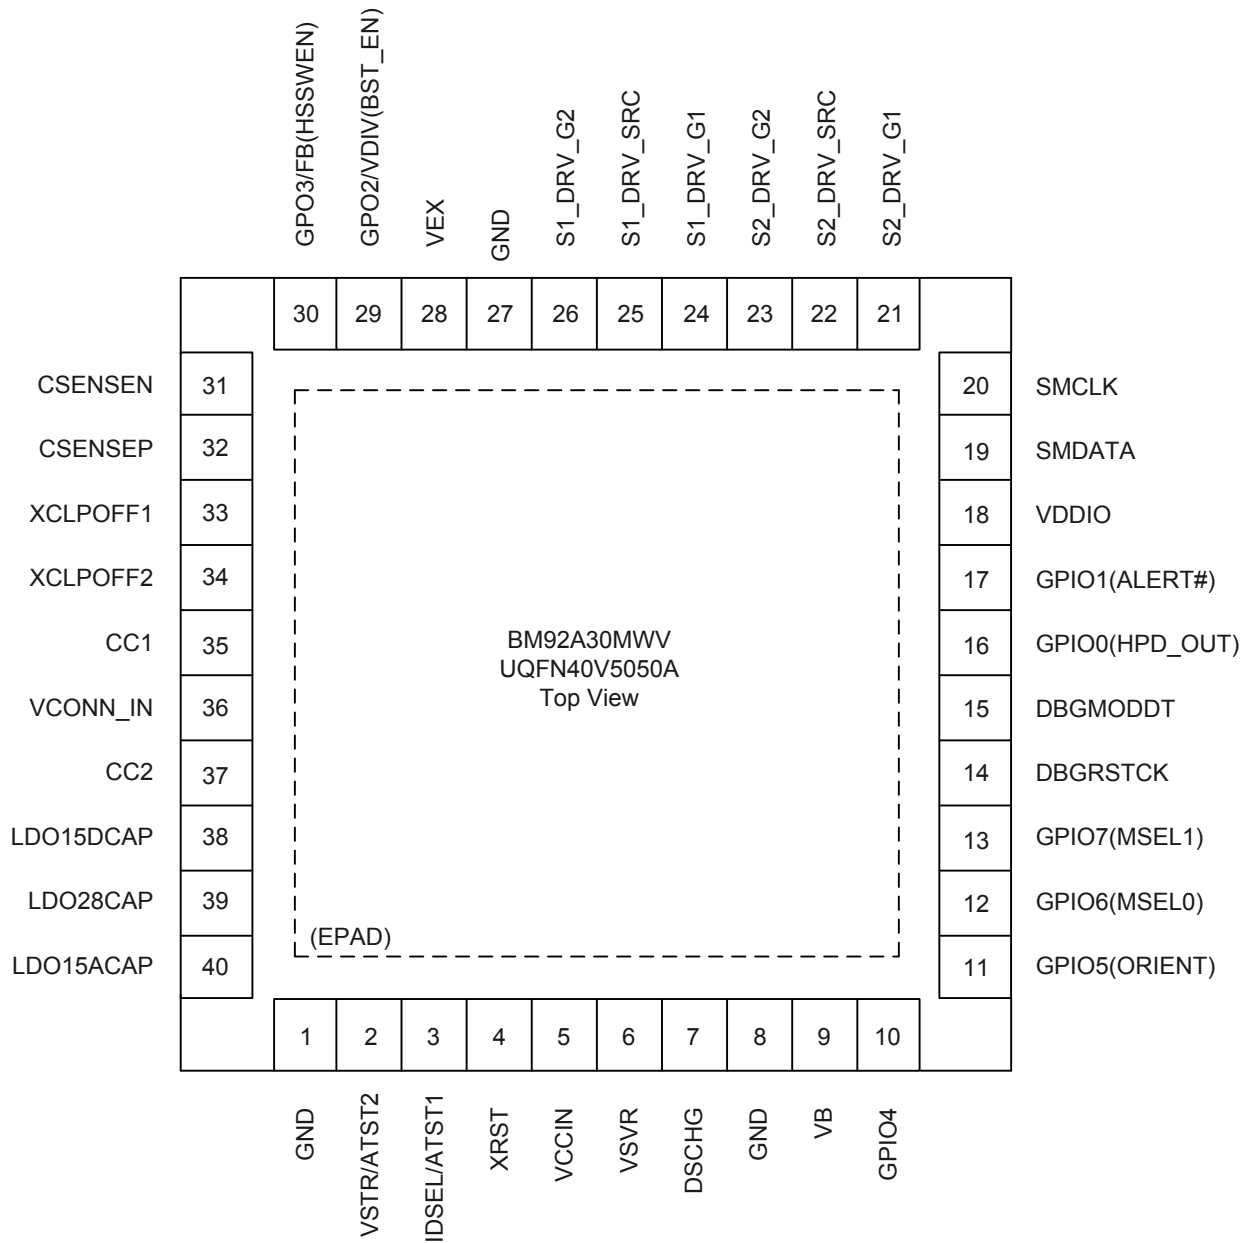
GPO3/FB(HSSWEN)
GPO2/VDIV(BST_EN)
VEX
GND
S1_DRV_G2
S1_DRV_SRC
S1_DRV_G1
S2_DRV_G2
S2_DRV_SRC
S2_DRV_G1

30 29 28 27 26 25 24 23 22 21

CSENSEN 31
CSENSEP 32
XCLPOFF1 33
XCLPOFF2 34
CC1 35
VCONN_IN 36
CC2 37
LDO15DCAP 38
LDO28CAP 39
LDO15ACAP 40

20 SMCLK
19 SMDATA
18 VDDIO
17 GPIO1(ALERT#)
16 GPIO0(HPD_OUT)
15 DBGMODDT
14 DBGRSTCK
13 GPIO7(MSEL1)
12 GPIO6(MSEL0)
11 GPIO5(ORIENT)

BM92A30MWV
UQFN40V5050A
Top View

(EPAD)

1 2 3 4 5 6 7 8 9 10

GND
VSTR/ATST2
IDSEL/ATST1
XRST
VCCIN
VSVR
DSCHG
GND
VB
GPIO4